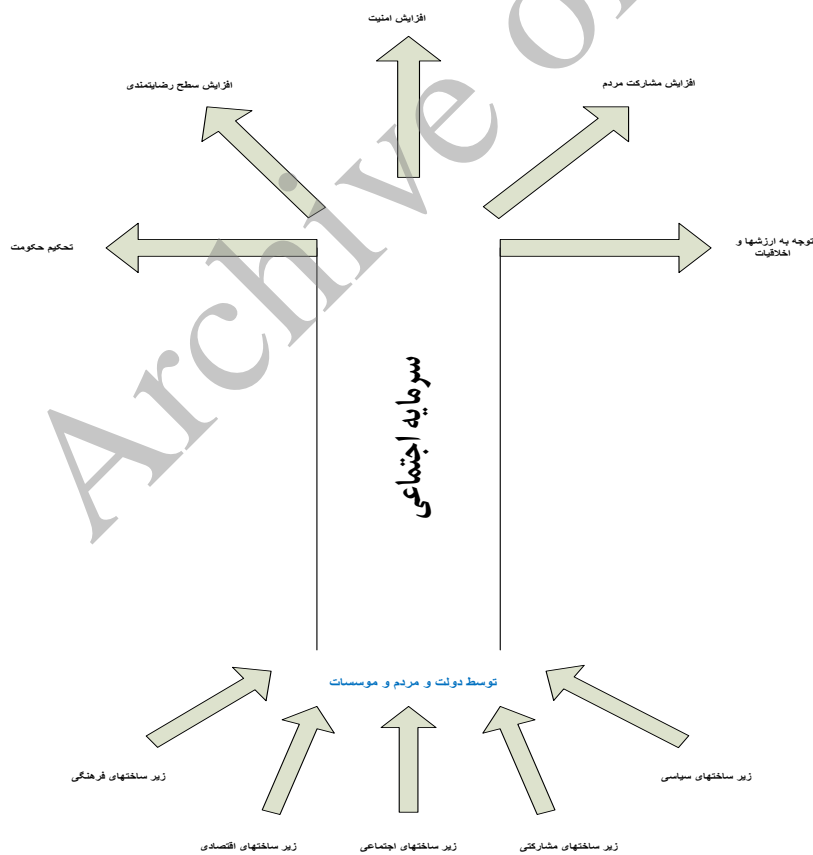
Archive of SID

افزایش امنیت

افزایش سطح رضایتمندی

افزایش مشارکت مردم

تحکیم حکومت

توجه به ارزشها و اخلاقیات

سرمایه اجتماعی

توسط دولت و مردم و موسسات

زیر ساختهای فرهنگی

زیر ساختهای سیاسی

زیر ساختهای اقتصادی

زیر ساختهای اجتماعی

زیر ساختهای مشارکتی